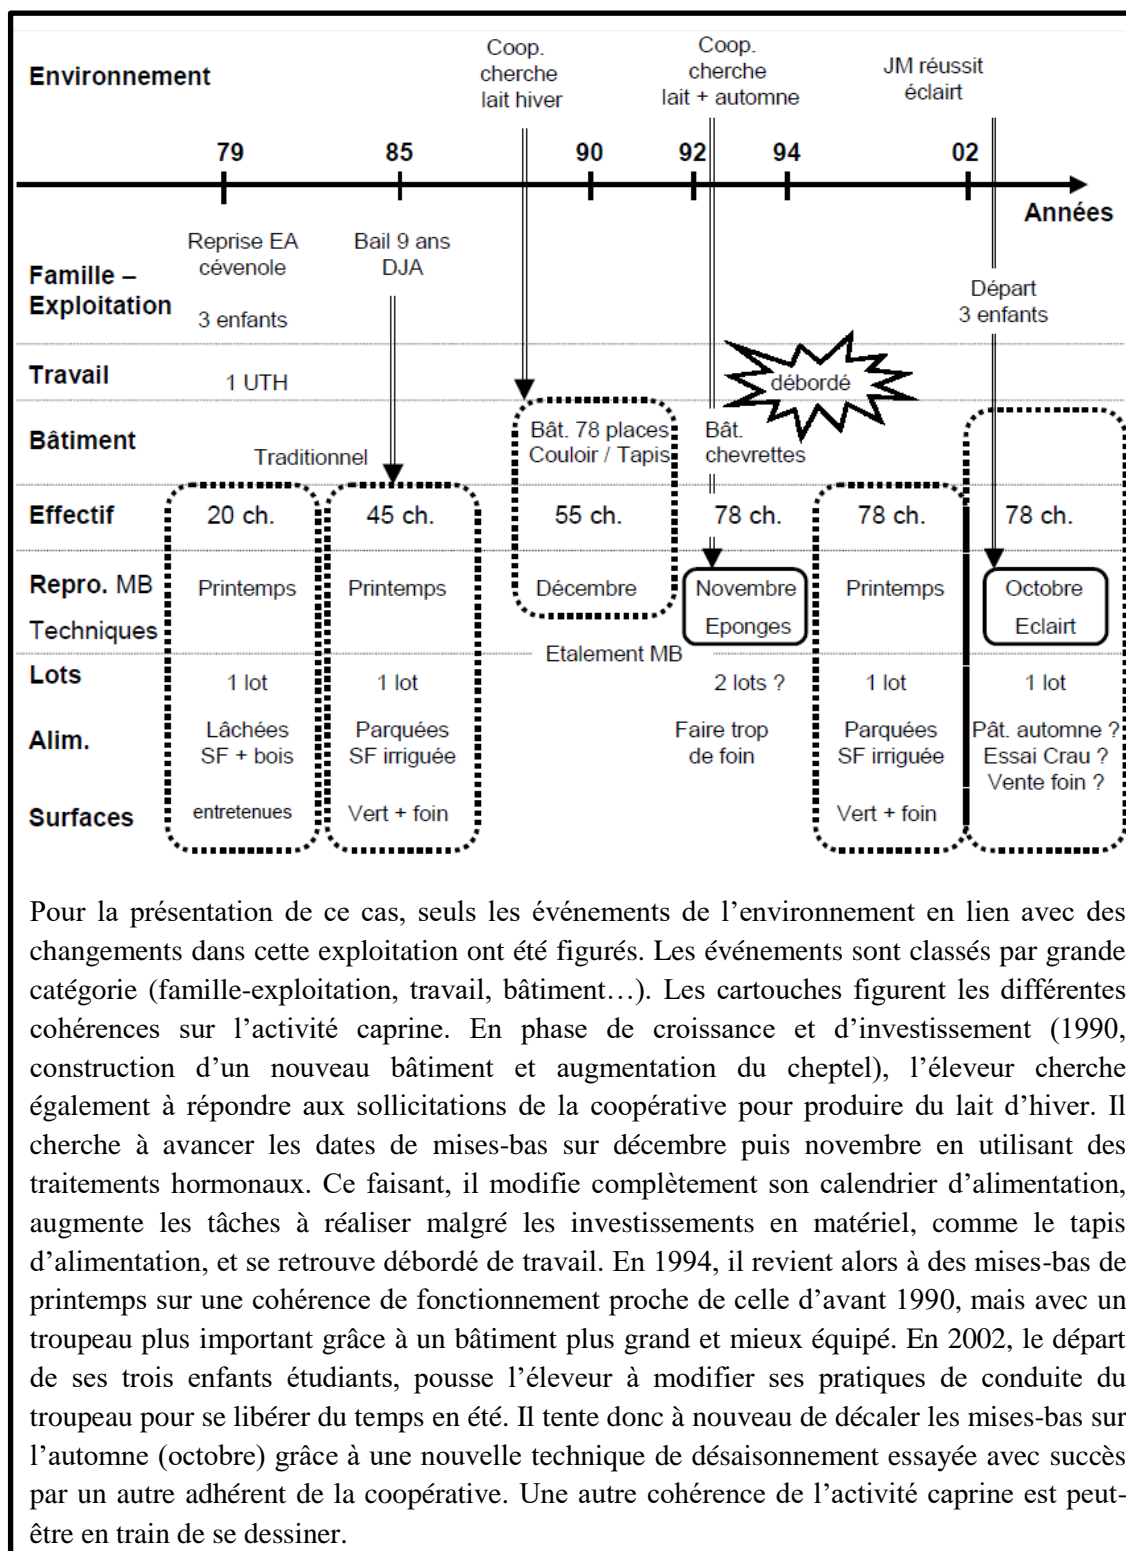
Environnement

Coop. cherche lait hiver

Coop. cherche lait + automne

JM réussit éclairt

79 85 90 92 94 02

Années

Famille – Exploitation

Reprise EA cévenole

3 enfants

Bail 9 ans DJA

Départ 3 enfants

Travail

1 UTH

débordé

Bâtiment

Traditionnel

Bât. 78 places Couloir / Tapis

Bât. chevrettes

Effectif

20 ch.

45 ch.

55 ch.

78 ch.

78 ch.

78 ch.

Repro. MB Techniques

Printemps

Printemps

Décembre

Novembre Eponges

Printemps

Octobre Eclairt

Etalement MB

Lots

1 lot

1 lot

2 lots ?

1 lot

1 lot

Alim.

Lâchées SF + bois

Parquées SF irriguée

Faire trop de foin

Parquées SF irriguée

Pât. automne ? Essai Crau ? Vente foin ?

Surfaces

entretenues

Vert + foin

Vert + foin

Pour la présentation de ce cas, seuls les événements de l’environnement en lien avec des changements dans cette exploitation ont été figurés. Les événements sont classés par grande catégorie (famille-exploitation, travail, bâtiment…). Les cartouches figurent les différentes cohérences sur l’activité caprine. En phase de croissance et d’investissement (1990, construction d’un nouveau bâtiment et augmentation du cheptel), l’éleveur cherche également à répondre aux sollicitations de la coopérative pour produire du lait d’hiver. Il cherche à avancer les dates de mises-bas sur décembre puis novembre en utilisant des traitements hormonaux. Ce faisant, il modifie complètement son calendrier d’alimentation, augmente les tâches à réaliser malgré les investissements en matériel, comme le tapis d’alimentation, et se retrouve débordé de travail. En 1994, il revient alors à des mises-bas de printemps sur une cohérence de fonctionnement proche de celle d’avant 1990, mais avec un troupeau plus important grâce à un bâtiment plus grand et mieux équipé. En 2002, le départ de ses trois enfants étudiants, pousse l’éleveur à modifier ses pratiques de conduite du troupeau pour se libérer du temps en été. Il tente donc à nouveau de décaler les mises-bas sur l’automne (octobre) grâce à une nouvelle technique de désaisonnement essayée avec succès par un autre adhérent de la coopérative. Une autre cohérence de l’activité caprine est peut-être en train de se dessiner.